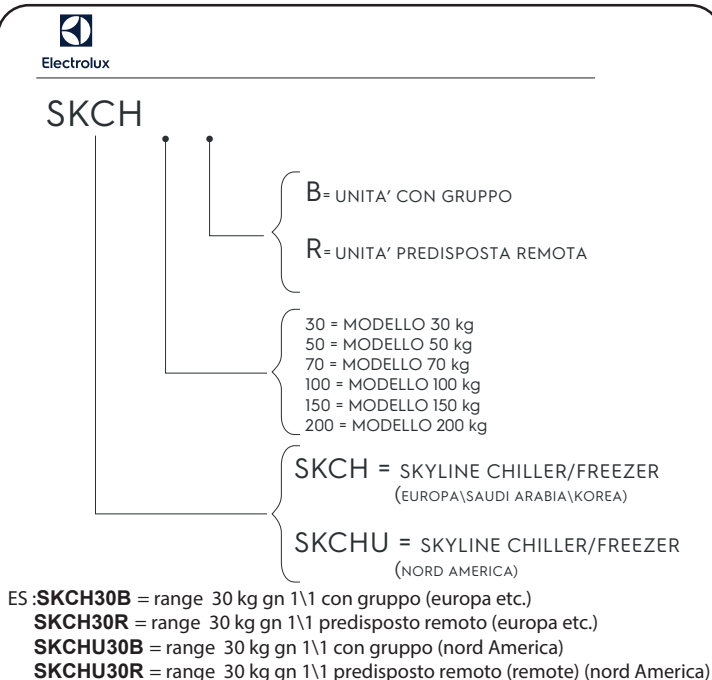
Electrolux

SKCH

B= UNITA' CON GRUPPO

R= UNITA' PREDISPOSTA REMOTA

30 = MODELLO 30 kg
50 = MODELLO 50 kg
70 = MODELLO 70 kg
100 = MODELLO 100 kg
150 = MODELLO 150 kg
200 = MODELLO 200 kg

SKCH = SKYLINE CHILLER/FREEZER (EUROPA\SAUDI ARABIA\KOREA)

SKCHU = SKYLINE CHILLER/FREEZER (NORD AMERICA)

ES :**SKCH30B** = range 30 kg gn 1\1 con gruppo (europa etc.)
**SKCH30R** = range 30 kg gn 1\1 predisposto remoto (europa etc.)
**SKCHU30B** = range 30 kg gn 1\1 con gruppo (nord America)
**SKCHU30R** = range 30 kg gn 1\1 predisposto remoto (remote) (nord America)